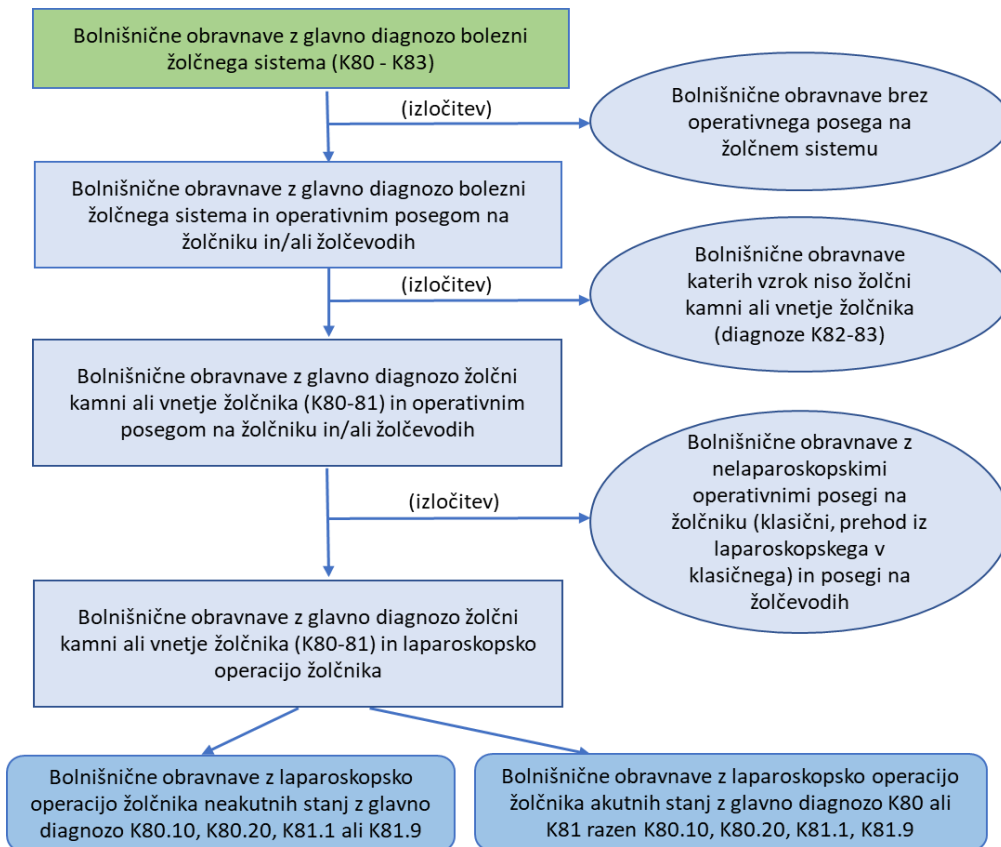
Bolnišnične obravnave z glavno diagnozo bolezni žolčnega sistema (K80 - K83)

(izločitev)

Bolnišnične obravnave brez operativnega posega na žolčnem sistemu

Bolnišnične obravnave z glavno diagnozo bolezni žolčnega sistema in operativnim posegom na žolčniku in/ali žolčevodih

(izločitev)

Bolnišnične obravnave katerih vzrok niso žolčni kamni ali vnetje žolčnika (diagnoze K82-83)

Bolnišnične obravnave z glavno diagnozo žolčni kamni ali vnetje žolčnika (K80-81) in operativnim posegom na žolčniku in/ali žolčevodih

(izločitev)

Bolnišnične obravnave z nelaparoskopskimi operativnimi posegi na žolčniku (klasični, prehod iz laparoskopskega v klasičnega) in posegi na žolčevodih

Bolnišnične obravnave z glavno diagnozo žolčni kamni ali vnetje žolčnika (K80-81) in laparoskopsko operacijo žolčnika

Bolnišnične obravnave z laparoskopsko operacijo žolčnika neakutnih stanj z glavno diagnozo K80.10, K80.20, K81.1 ali K81.9

Bolnišnične obravnave z laparoskopsko operacijo žolčnika akutnih stanj z glavno diagnozo K80 ali K81 razen K80.10, K80.20, K81.1, K81.9